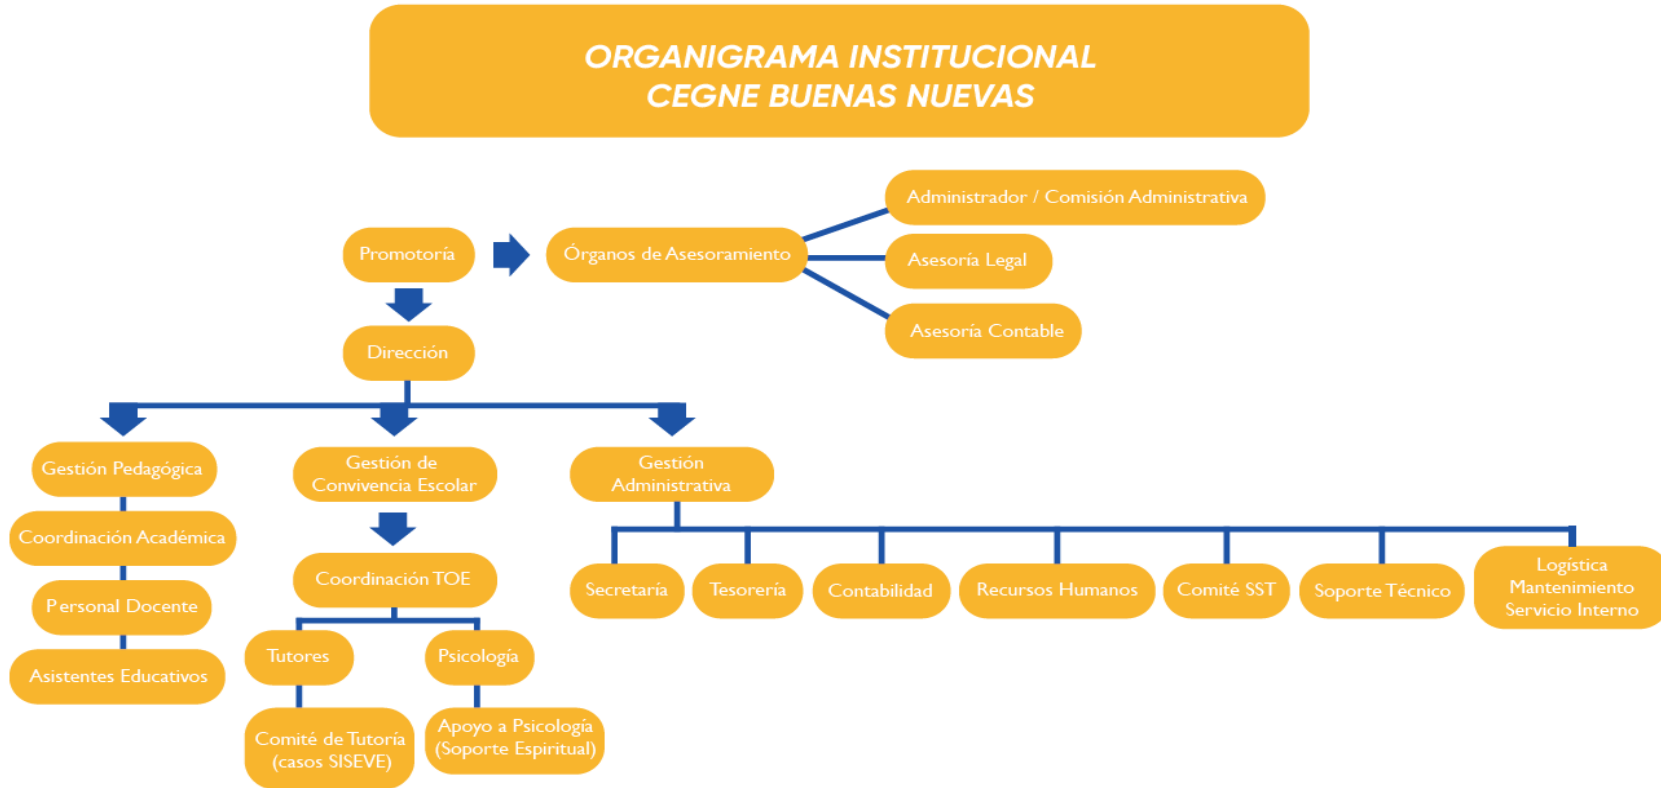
ORGANIGRAMA INSTITUCIONAL
CEGNE BUENAS NUEVAS

Promotoría

Órganos de Asesoramiento

Administrador / Comisión Administrativa

Asesoría Legal

Asesoría Contable

Dirección

Gestión Pedagógica

Coordinación Académica

Personal Docente

Asistentes Educativos

Gestión de Convivencia Escolar

Coordinación TOE

Tutores

Psicología

Comité de Tutoría (casos SISEVE)

Apoyo a Psicología (Soporte Espiritual)

Gestión Administrativa

Secretaría

Tesorería

Contabilidad

Recursos Humanos

Comité SST

Soporte Técnico

Logística Mantenimiento Servicio Interno